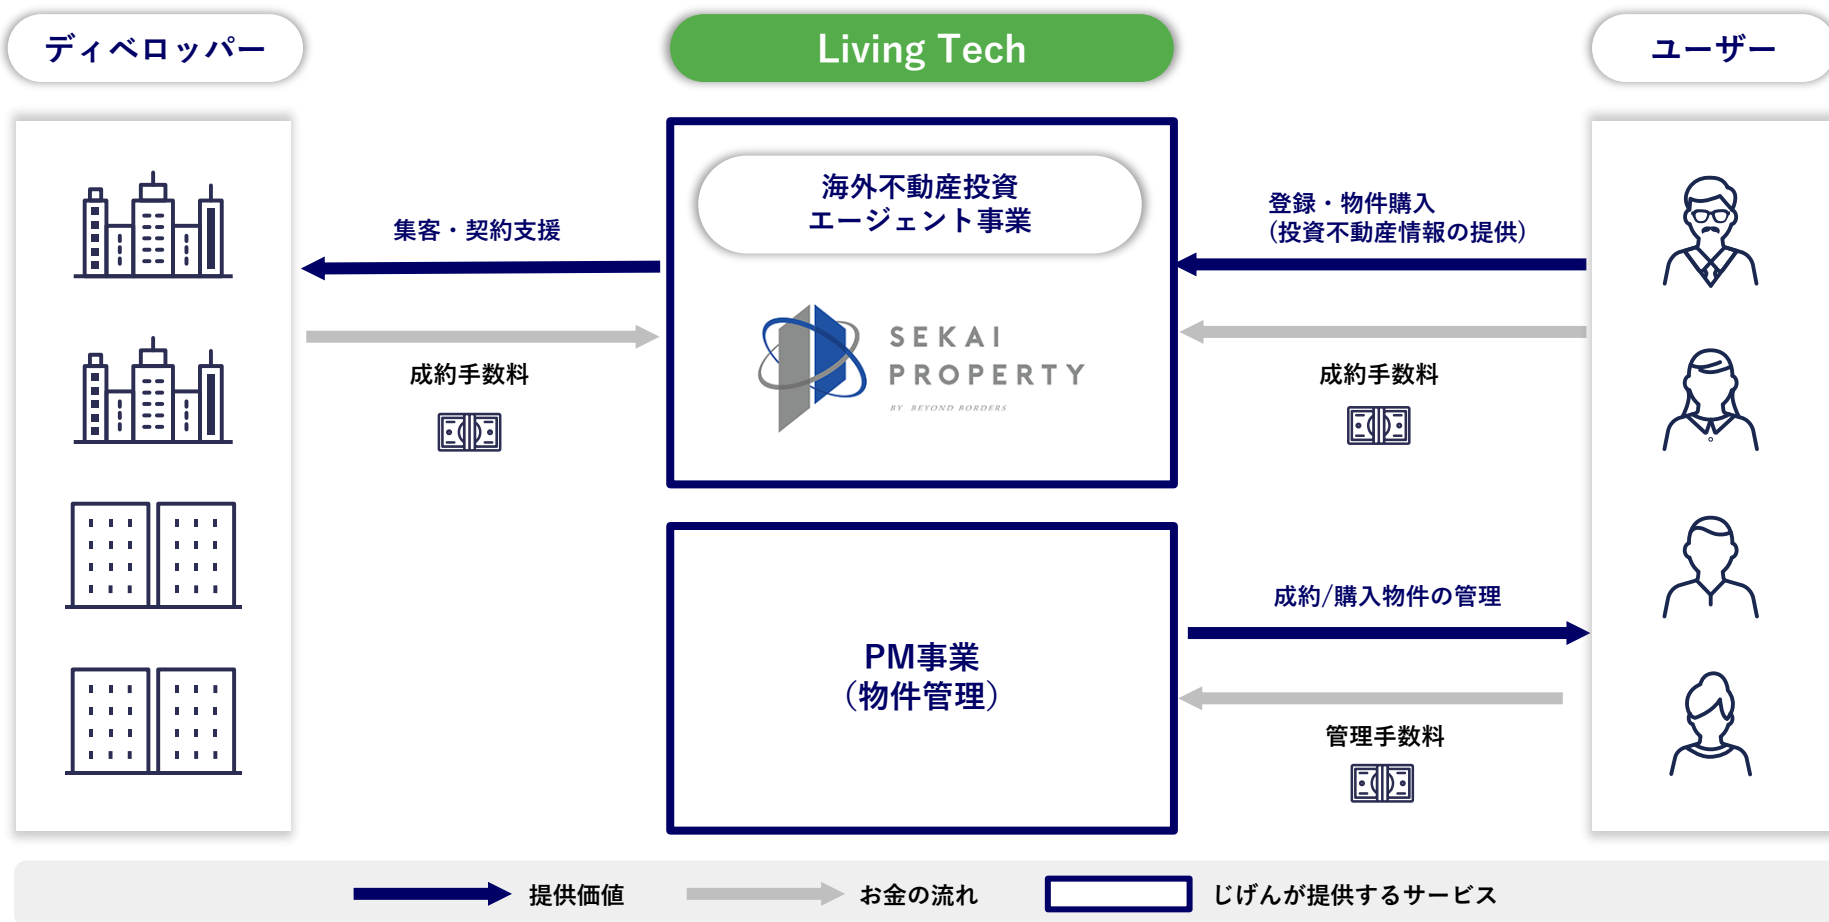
ディベロッパー

Living Tech

ユーザー

海外不動産投資
エージェント事業

SEKAI PROPERTY

BY BEYOND BORDERS

集客・契約支援

成約手数料

登録・物件購入
(投資不動産情報の提供)

成約手数料

PM事業
(物件管理)

成約/購入物件の管理

管理手数料

提供価値

お金の流れ

じげんが提供するサービス